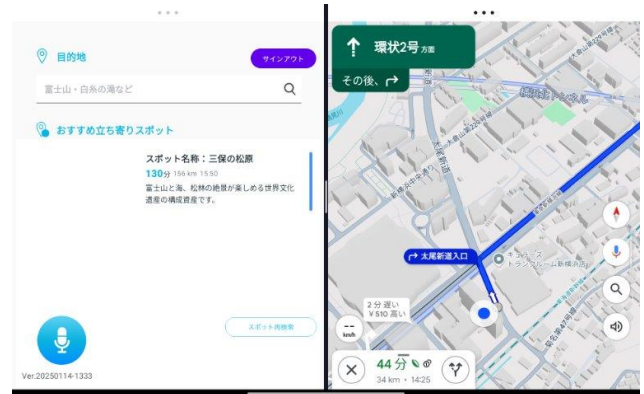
目的地

サインアウト

富士山・白糸の滝など

おすすめ立ち寄りスポット

スポット名称：三保の松原

130分 156 km 15:50

富士山と海、松林の絶景が楽しめる世界文化遺産の構成資産です。

スポット再検索

Ver.20250114-1333

環状2号 方面

その後、↱

太尾新道入口

2 分 遅い
￥510 高い

km/h

44 分

34 km・14:25